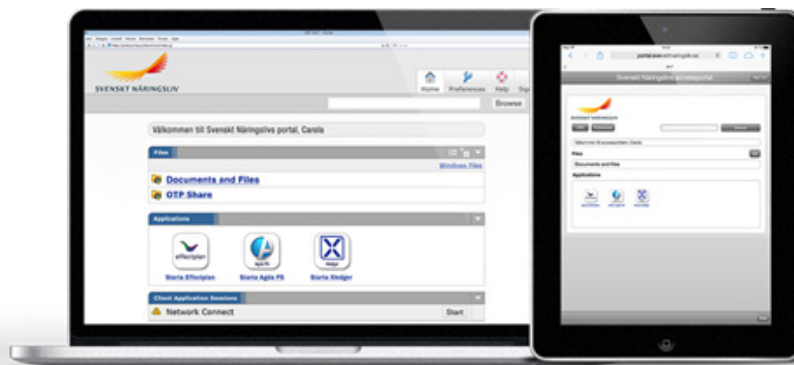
SVENSKT NÄRINGSLIV

Home Preferences Help Sig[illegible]

Browse

Välkommen till Svenskt Näringslivs portal, Carola

Files

Windows Files

Documents and Files

OTP Share

Applications

effectiplan

Starta Effectiplan

Starta Agda PS

Starta Xledger

Client Application Sessions

Network Connect

Start

portal.svensktnaringsliv.se

Svenskt Näringslivs accessportal

SVENSKT NÄRINGSLIV

Files

Documents and files

Applications